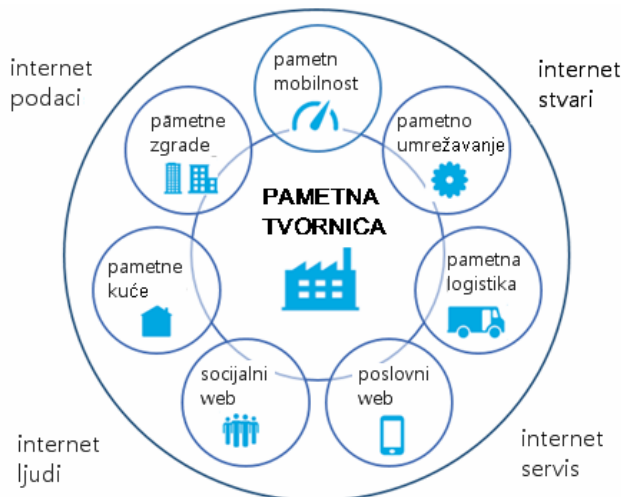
internet podaci

internet stvari

pametn mobilnost

pametne zgrade

pametno umrežavanje

PAMETNA TVORNICA

pametne kuće

pametna logistika

socijalni web

poslovni web

internet ljudi

internet servis